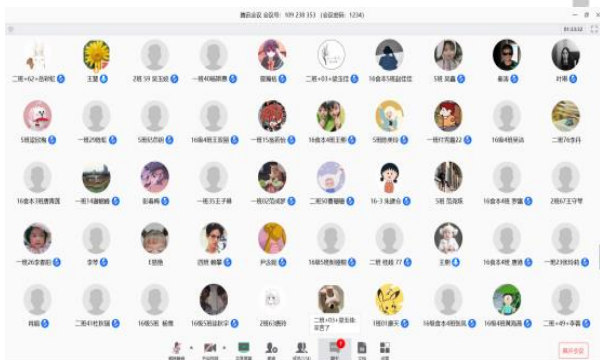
腾讯会议 会议号: 109 238 353 (会议密码: 1234)

01:23:52

二班+02+吉莉蛇
王慧
2班 59 吴玉欣
一班40杨朗景
曾珊杨
二班+01+吴玉欣
16金本5班赵佳佳
5班 吴鑫
秦涛
叶琳

5班梁锐楠
一班29敖妮
5班57苏新
16金4班王丽丽
一班11张若怡
16金本4班王娜
5班欧佩玲
一班17芮嘉22
16金4班吴婷
二班76李丹

16金本1班曹青国
一班14杨敏艳
彭希梅
一班35王子琦
一班02范小乐
二班97曹曼曼
16-3 朱婕会
5班 范青青
16金本4班 罗蕾
2班67王宇琴

一班26李春阳
李琴
1班陈
四班 杨慧
尹晶航
16金本5班陈瑞瑞
二班 杜桂 77
王静
16金本4班 唐晓
一班23杨玲玲

肖晶
一班41杜欣瑜
16班5班 杨青
16班5班赵欣宇
2班61陈玲
二班+01+吴玉欣: 吴梦了
16班1班吴
16金本4班张晶
16金本4班黄晶晶
二班+49+李青

静音 开启视频 共享屏幕 邀请 管理成员 聊天 录制 设置
离开会议